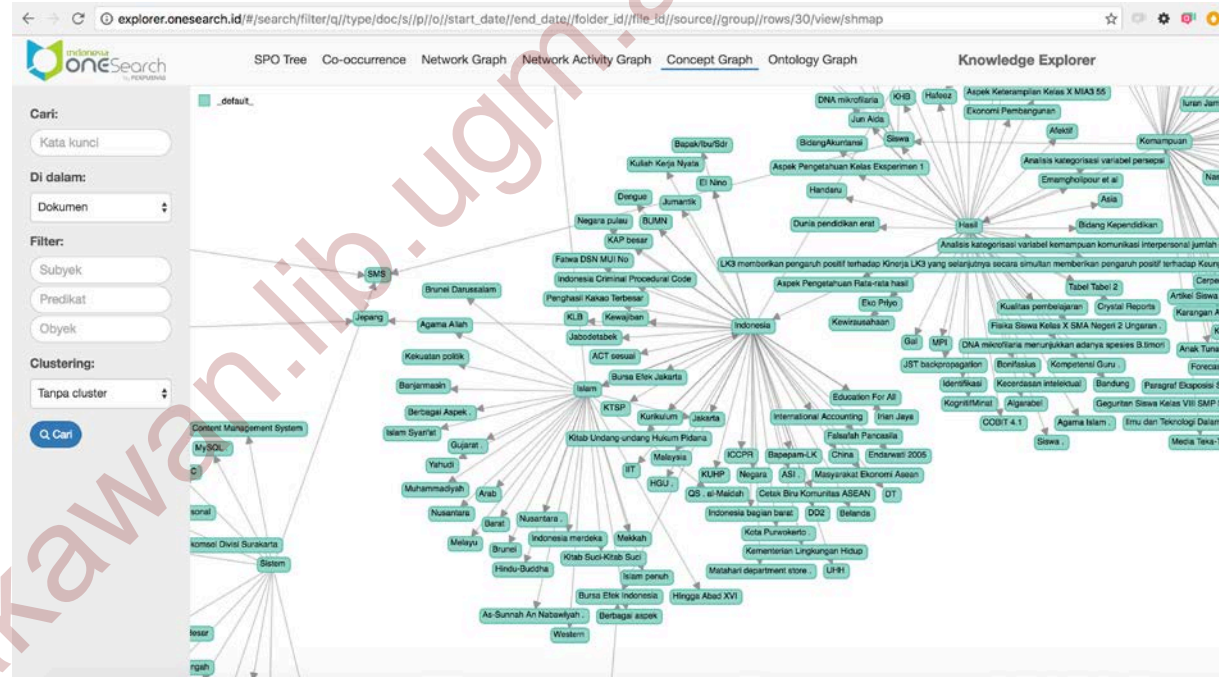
explorer.onesearch.id/#/search/filter/q//type/doc/s//p//o//start_date//end_date//folder_id//file_id//source//group//rows/30/view/shmap

indonesia OneSearch by PERPUSNAS

SPO Tree Co-occurrence Network Graph Network Activity Graph Concept Graph Ontology Graph Knowledge Explorer

Cari:
Kata kunci
Di dalam:
Dokumen
Filter:
Subyek
Predikat
Obyek
Clustering:
Tanpa cluster
Cari

_default_

DNA mikrofilaria KHB Hafeez Aspek Keterampilan Kelas X MIA3 55 Jun Aida Ekonomi Pembangunan Siswa Afektif BidangAkuntansi Aspek Pengetahuan Kelas Eksperimen 1 Kemampuan Analisis kategorisasi variabel persepsi Emamgholipour et al Handaru Asia Dunia pendidikan erat Hasil Bidang Kependidikan Analisis kategorisasi variabel kemampuan komunikasi interpersonal jumlah LK3 memberikan pengaruh positif terhadap Kinerja LK3 yang selanjutnya secara simultan memberikan pengaruh positif terhadap Keuni Aspek Pengetahuan Rata-rata hasil Tabel Tabel 2 Eko Priyo Kualitas pembelajaran Crystal Reports Artikel Siswa Kewirausahaan Fisika Siswa Kelas X SMA Negeri 2 Ungaran . Karangan Gal MPI DNA mikrofilaria menunjukkan adanya spesies B.timori Anak Tuna JST backpropagation Bonifasius Kompetensi Guru . Forecas Identifikasi Kecerdasan intelektual Bandung Paragraf Eksposisi KognitifMinat Algoritma Geguritan Siswa Kelas VIII SMP COBIT 4.1 Agama Islam . Ilmu dan Teknologi Dalam Siswa . Media Teks

Bapak/Ibu/Sdr Kuliah Kerja Nyata El Nino Dengue Jumantik Negara pulau BUMN KAP besar Fatwa DSN MUI No Indonesia Criminal Procedural Code Penghasil Kakao Terbesar KLB Kewajiban Jabodetabek ACT sesuai Indonesia Bursa Efek Jakarta Islam KTSP Kurikulum Jakarta Education For All International Accounting Irian Jaya Falsafah Pancasila Kitab Undang-undang Hukum Pidana Malaysia ICCPR Bapepam-LK China Endarwati 2005 IIT KUHP Negara ASI . Masyarakat Ekonomi Asean HGU . QS . al-Maidah Cetak Biru Komunitas ASEAN DT Indonesia bagian barat DD2 Belanda Kota Purwokerto . Kementerian Lingkungan Hidup Matahari department store . UHH

SMS Brunei Darussalam Jepang Agama Allah Kekuatan politik Banjarmasin Berbagai Aspek . Islam Syari'at Gujarat . Yahudi Muhammadiyah Arab Nusantara Barat Nusantara . Melayu Brunei Indonesia merdeka Mekkah Kitab Suci-Kitab Suci Hindu-Buddha Islam penuh Bursa Efek Indonesia Hingga Abad XVI As-Sunnah An Nabawiyah . Berbagai aspek Western

Content Management System MySQL sonal komasi Divisi Surakarta Sistem besar ngah